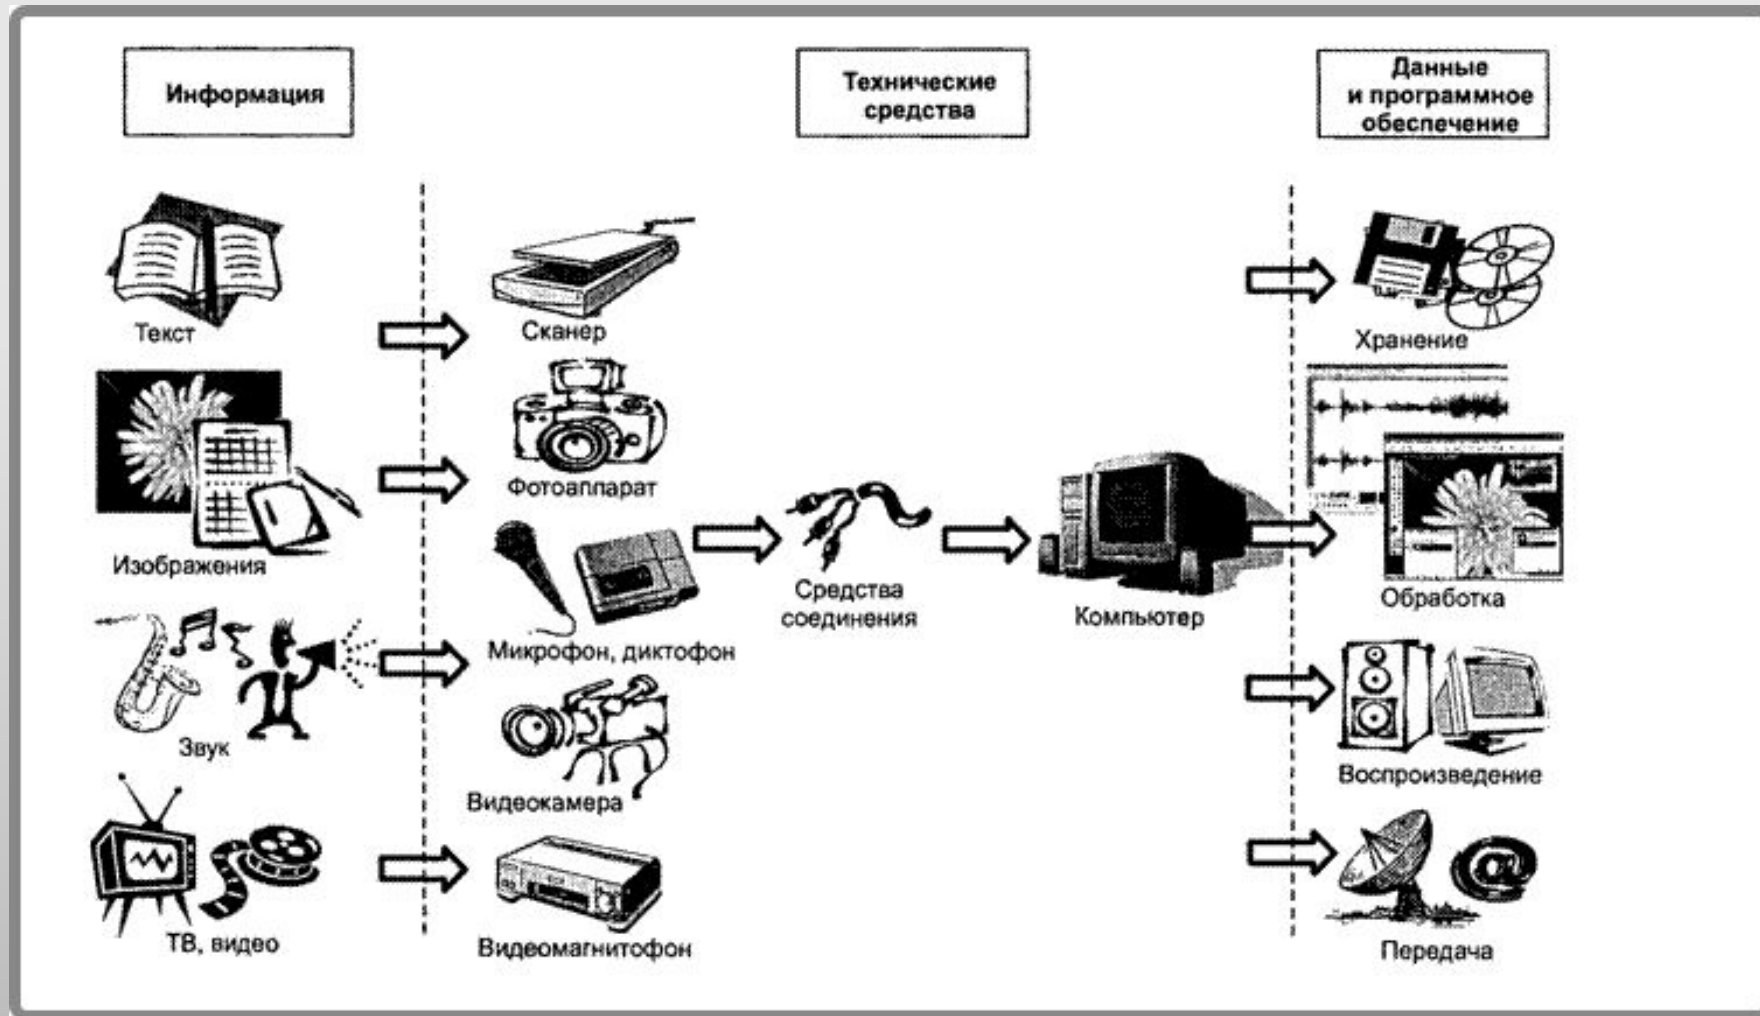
Информация

Технические средства

Данные и программное обеспечение

Текст

Сканер

Хранение

Изображения

Фотоаппарат

Средства соединения

Компьютер

Обработка

Микрофон, диктофон

Звук

Видеокамера

Воспроизведение

ТВ, видео

Видеомагнитофон

Передача